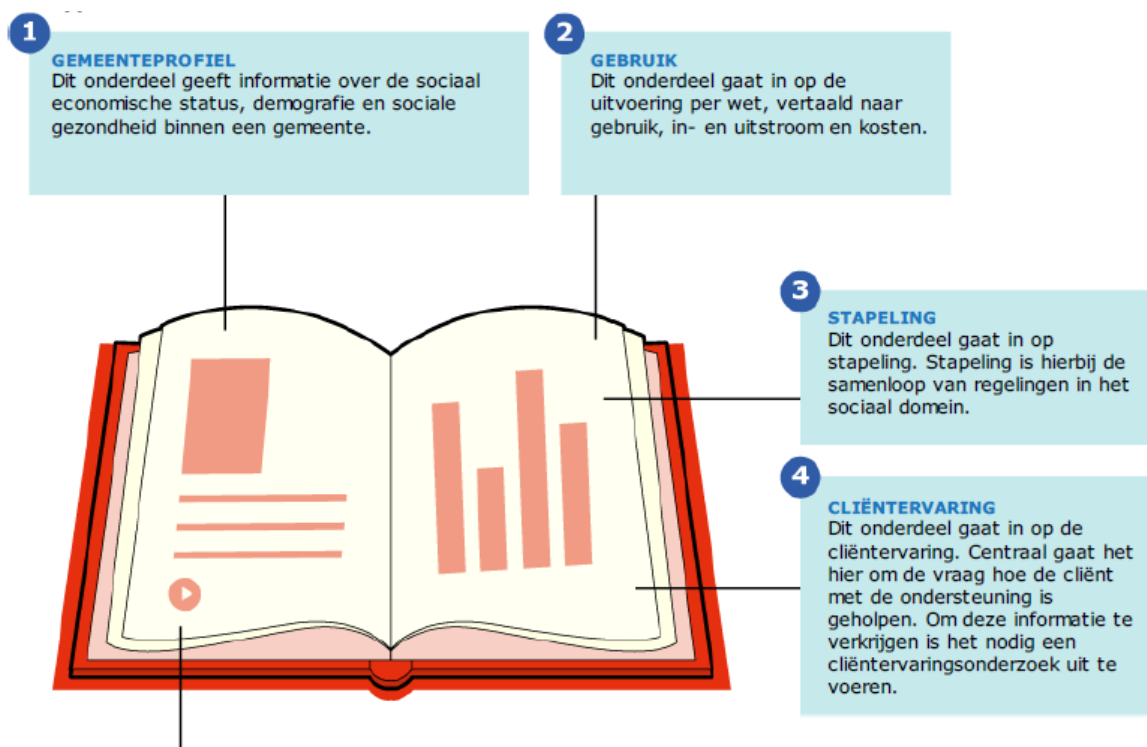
1
GEMEENTEPROFIEL
Dit onderdeel geeft informatie over de sociaal economische status, demografie en sociale gezondheid binnen een gemeente.

2
GEBRUIK
Dit onderdeel gaat in op de uitvoering per wet, vertaald naar gebruik, in- en uitstroom en kosten.

3
STAPELING
Dit onderdeel gaat in op stapeling. Stapeling is hierbij de samenloop van regelingen in het sociaal domein.

4
CLIËNTERVARING
Dit onderdeel gaat in op de cliëntervaring. Centraal gaat het hier om de vraag hoe de cliënt met de ondersteuning is geholpen. Om deze informatie te verkrijgen is het nodig een cliëntervaringsonderzoek uit te voeren.